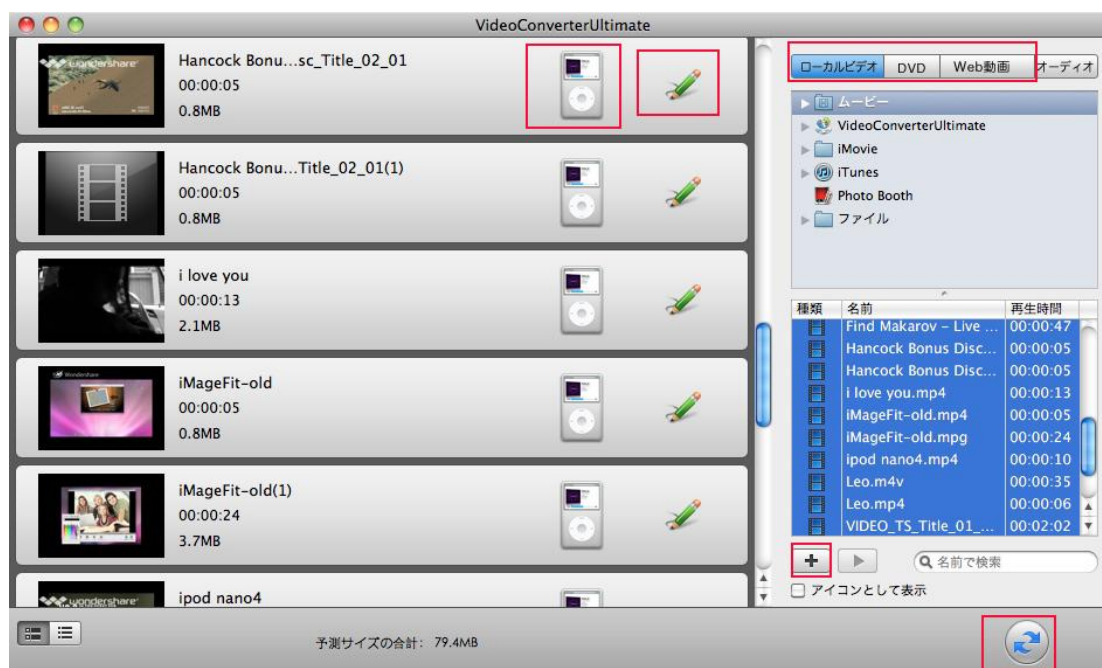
VideoConverterUltimate

wondershare
Hancock Bonu...sc_Title_02_01
00:00:05
0.8MB

Hancock Bonu...Title_02_01(1)
00:00:05
0.8MB

i love you
00:00:13
2.1MB

Wondershare
iMageFit-old
00:00:05
0.8MB

iMageFit-old(1)
00:00:24
3.7MB

wondershare
ipod nano4

ローカルビデオ DVD Web動画 オーディオ

ムービー
VideoConverterUltimate
iMovie
iTunes
Photo Booth
ファイル

| 種類 | 名前 | 再生時間 |
|---|---|---|
| | Find Makarov - Live ... | 00:00:47 |
| | Hancock Bonus Disc... | 00:00:05 |
| | Hancock Bonus Disc... | 00:00:05 |
| | i love you.mp4 | 00:00:13 |
| | iMageFit-old.mp4 | 00:00:05 |
| | iMageFit-old.mpg | 00:00:24 |
| | ipod nano4.mp4 | 00:00:10 |
| | Leo.m4v | 00:00:35 |
| | Leo.mp4 | 00:00:06 |
| | VIDEO_TS_Title_01_... | 00:02:02 |

+
名前で検索
アイコンとして表示

予測サイズの合計: 79.4MB